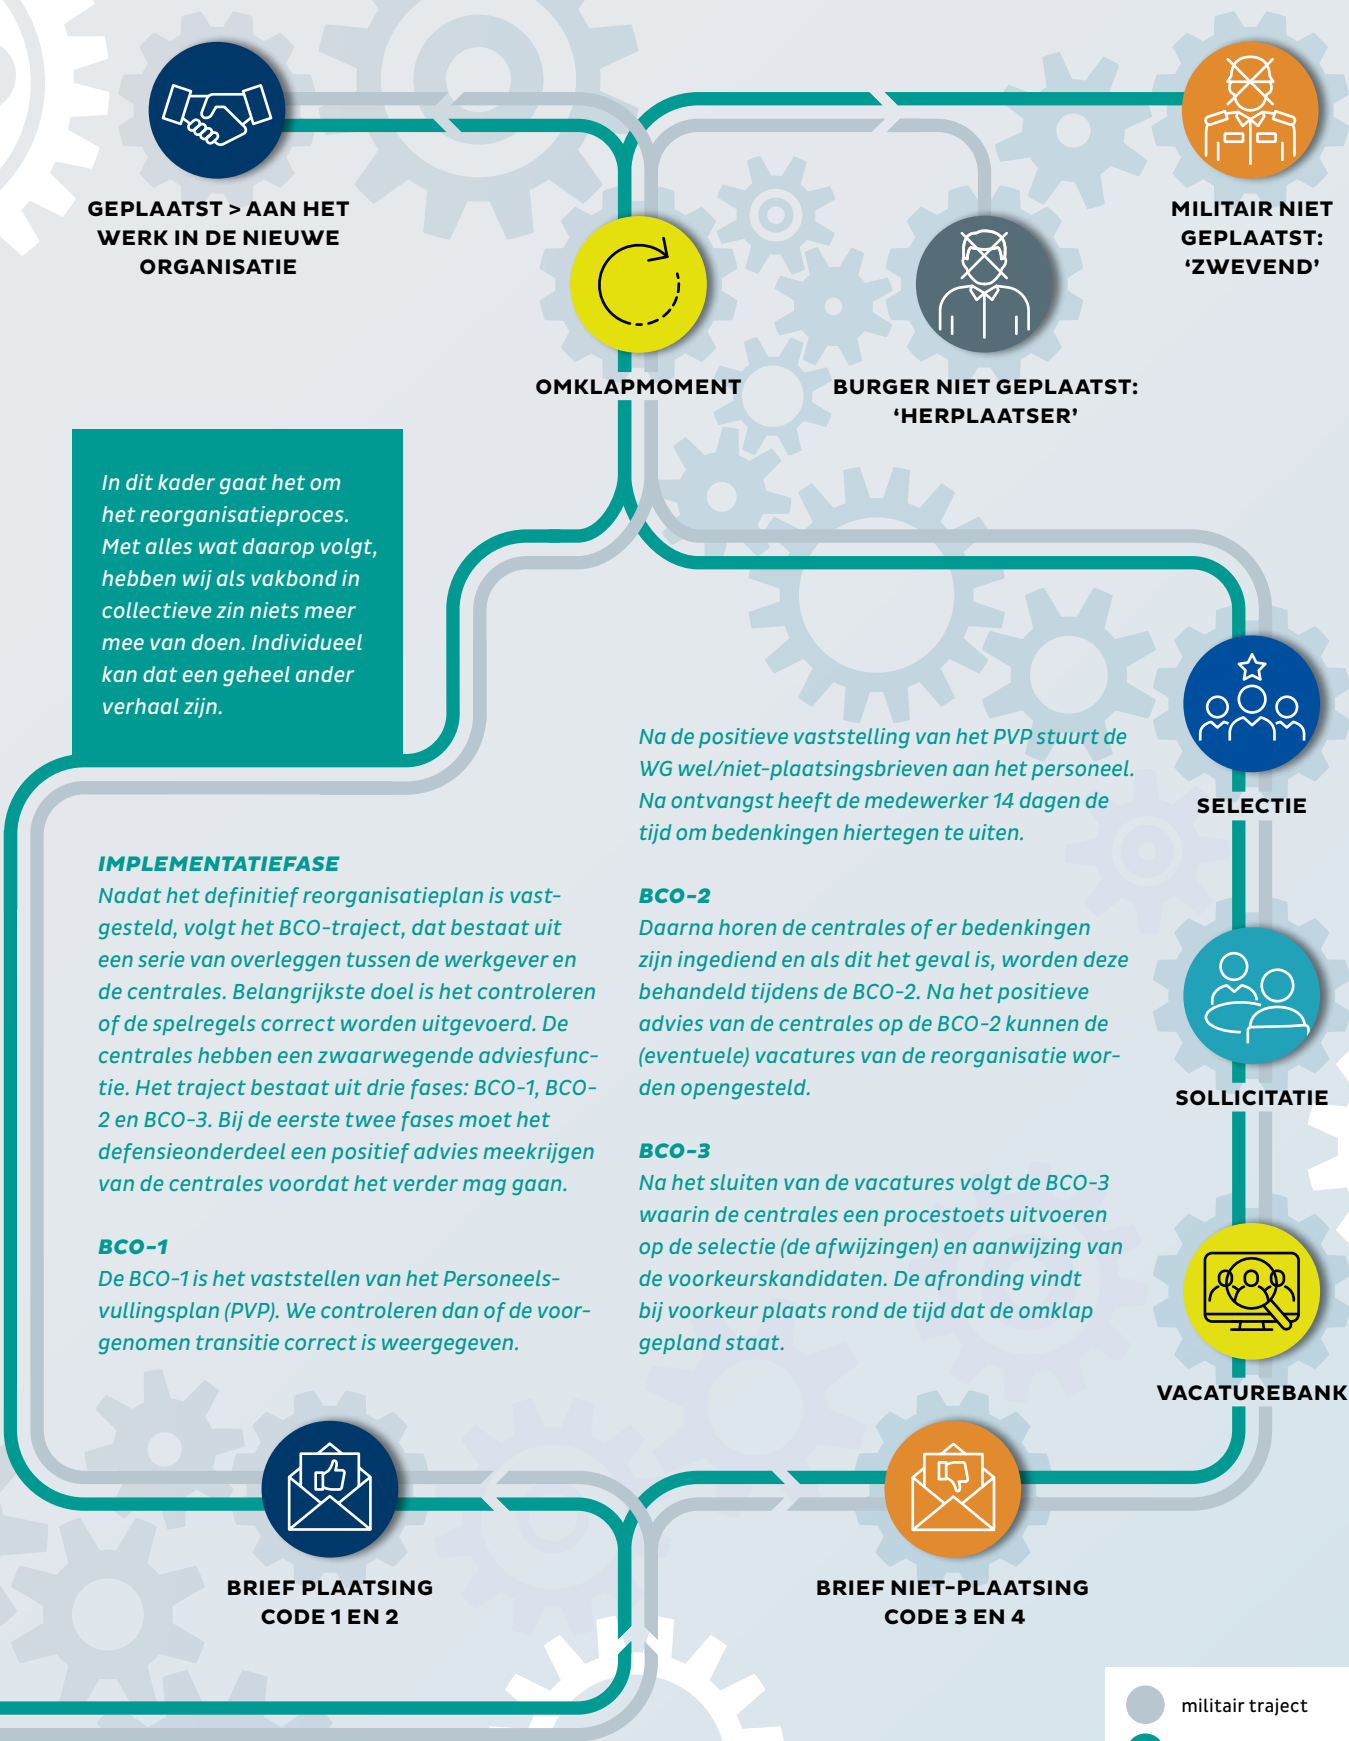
GEPLAATST > AAN HET WERK IN DE NIEUWE ORGANISATIE

MILITAIR NIET GEPLAATST: ‘ZWEVEND’

OMKLAPMOMENT

BURGER NIET GEPLAATST: ‘HERPLAATSER’

In dit kader gaat het om het reorganisatieproces. Met alles wat daarop volgt, hebben wij als vakbond in collectieve zin niets meer mee van doen. Individueel kan dat een geheel ander verhaal zijn.

SELECTIE

Na de positieve vaststelling van het PVP stuurt de WG wel/niet-plaatsingsbrieven aan het personeel. Na ontvangst heeft de medewerker 14 dagen de tijd om bedenkingen hiertegen te uiten.

IMPLEMENTATIEFASE
Nadat het definitief reorganisatieplan is vastgesteld, volgt het BCO-traject, dat bestaat uit een serie van overleggen tussen de werkgever en de centrales. Belangrijkste doel is het controleren of de spelregels correct worden uitgevoerd. De centrales hebben een zwaarwegende adviesfunctie. Het traject bestaat uit drie fases: BCO-1, BCO-2 en BCO-3. Bij de eerste twee fases moet het defensieonderdeel een positief advies meekrijgen van de centrales voordat het verder mag gaan.

BCO-1
De BCO-1 is het vaststellen van het Personeelsvullingsplan (PVP). We controleren dan of de voorgenomen transitie correct is weergegeven.

BCO-2
Daarna horen de centrales of er bedenkingen zijn ingediend en als dit het geval is, worden deze behandeld tijdens de BCO-2. Na het positieve advies van de centrales op de BCO-2 kunnen de (eventuele) vacatures van de reorganisatie worden opengesteld.

SOLLICITATIE

BCO-3
Na het sluiten van de vacatures volgt de BCO-3 waarin de centrales een procestoets uitvoeren op de selectie (de afwijzingen) en aanwijzing van de voorkeurskandidaten. De afronding vindt bij voorkeur plaats rond de tijd dat de omklap gepland staat.

VACATUREBANK

BRIEF PLAATSING CODE 1 EN 2

BRIEF NIET-PLAATSING CODE 3 EN 4

militair traject